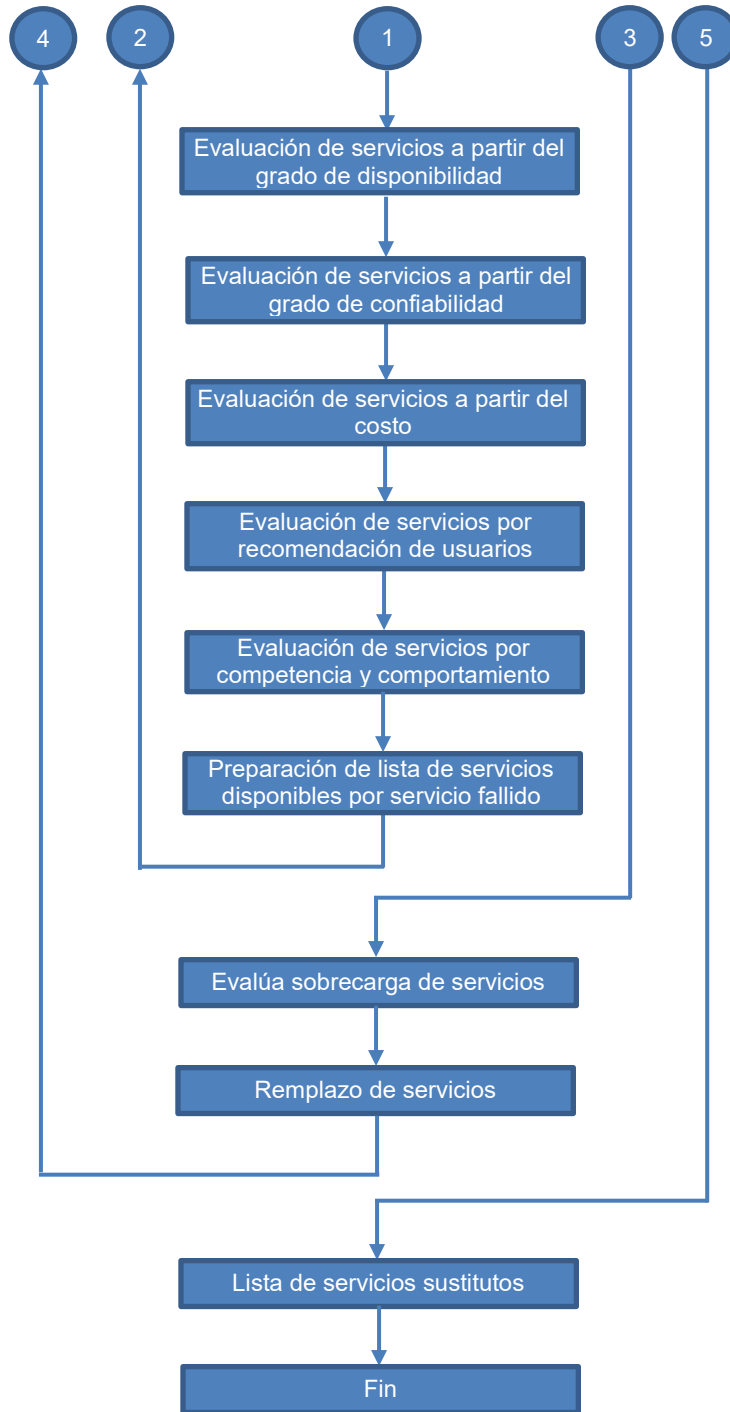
4

2

1

3

5

Evaluación de servicios a partir del grado de disponibilidad

Evaluación de servicios a partir del grado de confiabilidad

Evaluación de servicios a partir del costo

Evaluación de servicios por recomendación de usuarios

Evaluación de servicios por competencia y comportamiento

Preparación de lista de servicios disponibles por servicio fallido

Evalúa sobrecarga de servicios

Remplazo de servicios

Lista de servicios sustitutos

Fin